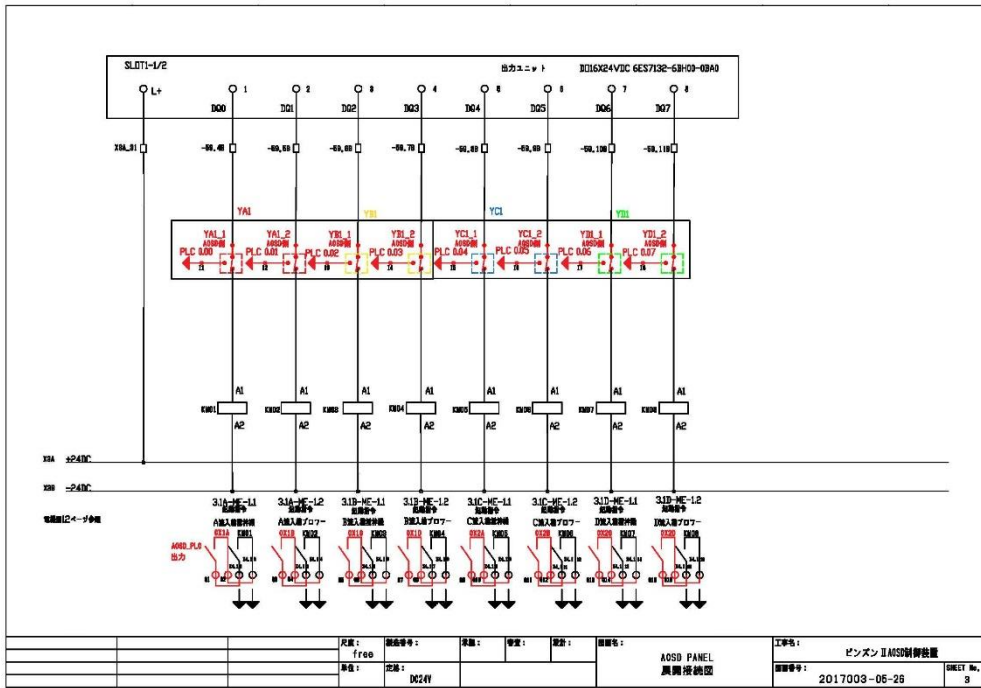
SLOT1-1/2

出力ユニット DO16X24VDC 6ES7132-6BH00-0BA0

L+ 1 2 3 4 5 6 7 8

DQ0 DQ1 DQ2 DQ3 DQ4 DQ5 DQ6 DQ7

X3A_31 -50.4B -50.5B -50.6B -50.7B -50.8B -50.9B -50.10B -50.11B

YA1 YB1 YC1 YD1

YA1_1 YA1_2 YB1_1 YB1_2 YC1_1 YC1_2 YD1_1 YD1_2

PLC 0.00 PLC 0.01 PLC 0.02 PLC 0.03 PLC 0.04 PLC 0.05 PLC 0.06 PLC 0.07

A1 A1 A1 A1 A1 A1 A1 A1

KM01 KM02 KM03 KM04 KM05 KM06 KM07 KM08

A2 A2 A2 A2 A2 A2 A2 A2

X3A +24DC

X3B -24DC

電源は12ページ参照

3.1A-ME-L1 3.1A-ME-L2 3.1B-ME-L1 3.1B-ME-L2 3.1C-ME-L1 3.1C-ME-L2 3.1D-ME-L1 3.1D-ME-L2

A流入量 B流入量 ブロワー C流入量 ブロワー D流入量 ブロワー

AOSD_PLC 出力

| 尺度: free | 製造番号: | 承認: | 審査: | 設計: | 図面名: AOSD PANEL 展開接続図 | 工事名: ピンズンⅡAOSD制御装置 |
|---|---|---|---|---|---|---|
| 単位: | 定格: DC24V | | | | | 図面番号: 2017003-05-26 | SHEET No. 3 |